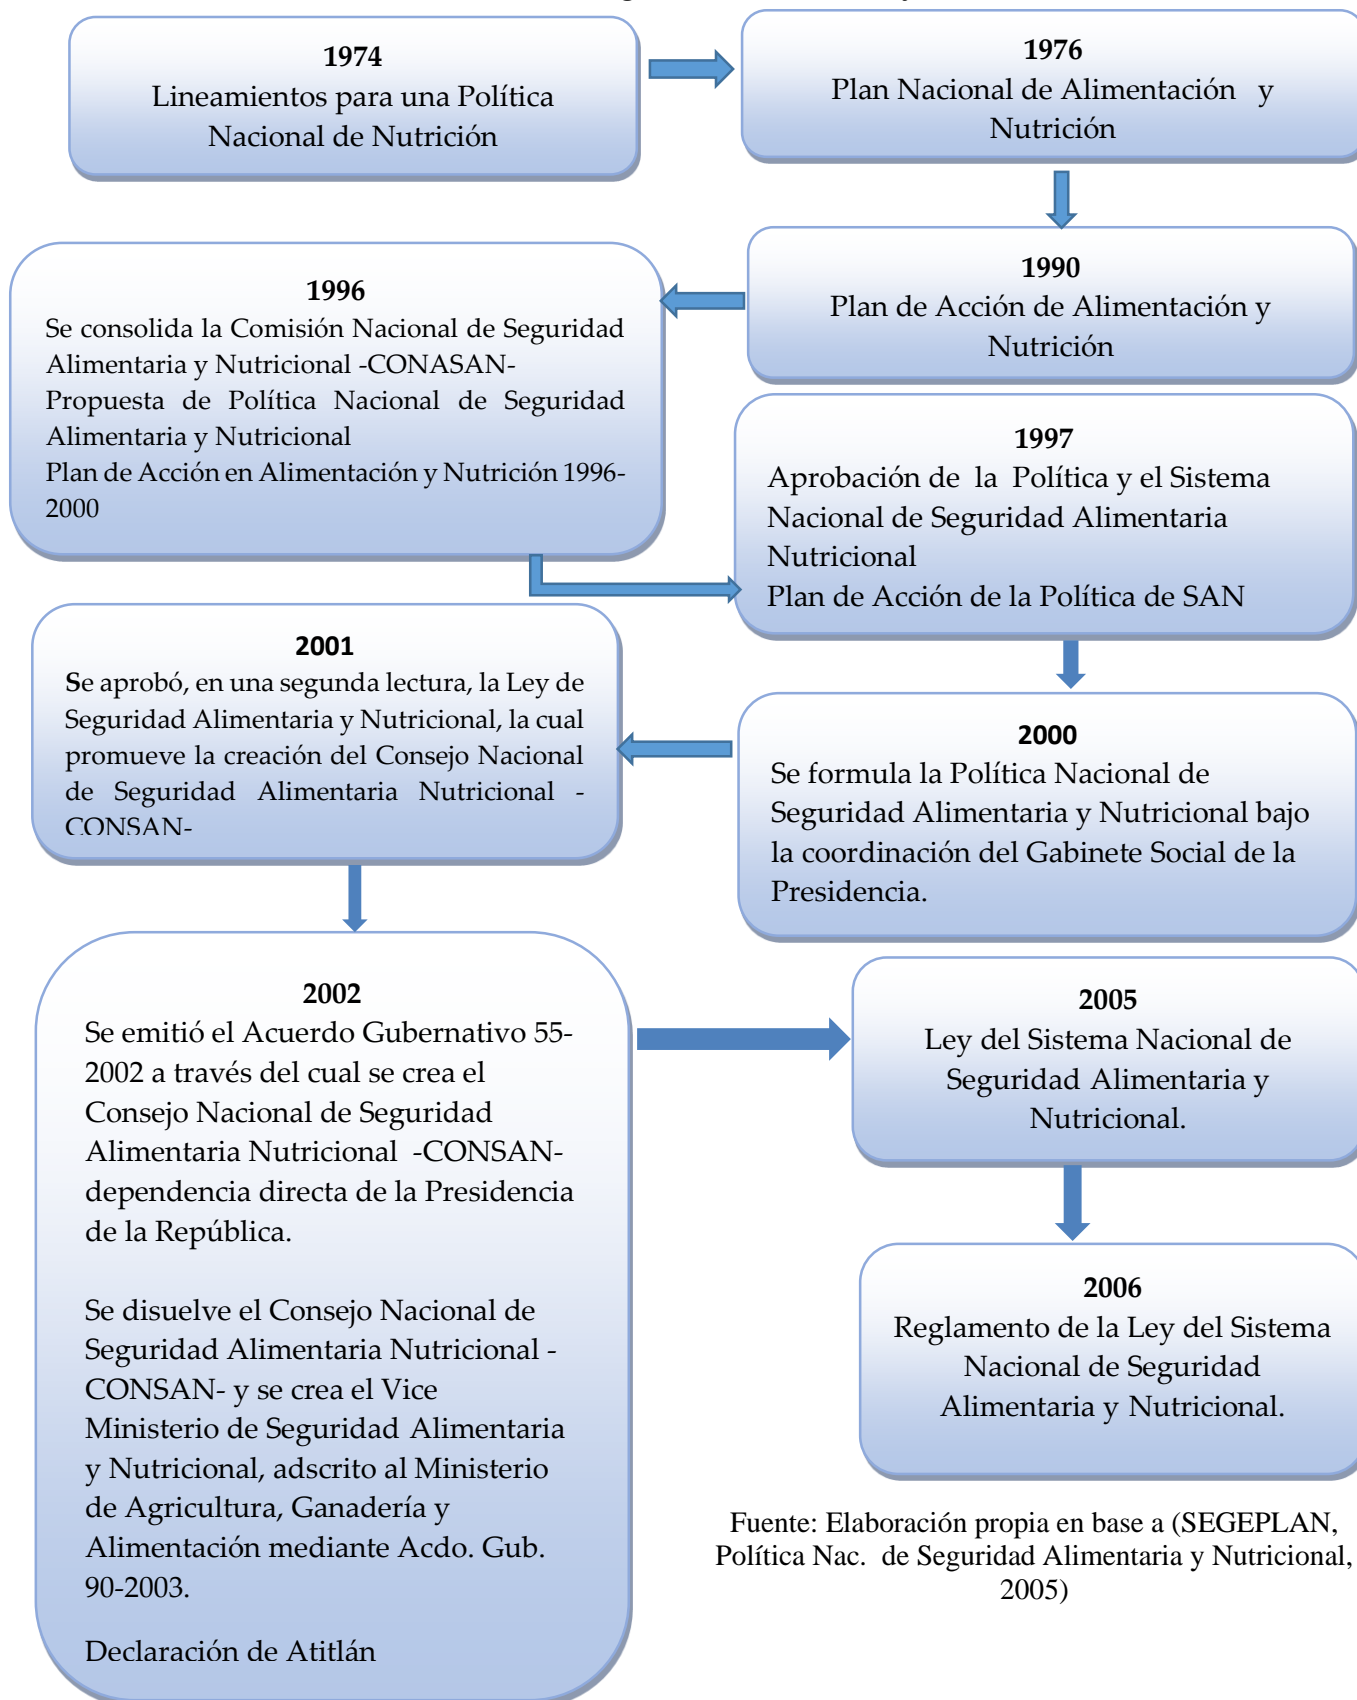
1974
Lineamientos para una Política Nacional de Nutrición

1976
Plan Nacional de Alimentación y Nutrición

1990
Plan de Acción de Alimentación y Nutrición

1996
Se consolida la Comisión Nacional de Seguridad Alimentaria y Nutricional -CONASAN-
Propuesta de Política Nacional de Seguridad Alimentaria y Nutricional
Plan de Acción en Alimentación y Nutrición 1996-2000

1997
Aprobación de la Política y el Sistema Nacional de Seguridad Alimentaria Nutricional
Plan de Acción de la Política de SAN

2000
Se formula la Política Nacional de Seguridad Alimentaria y Nutricional bajo la coordinación del Gabinete Social de la Presidencia.

2001
Se aprobó, en una segunda lectura, la Ley de Seguridad Alimentaria y Nutricional, la cual promueve la creación del Consejo Nacional de Seguridad Alimentaria Nutricional -CONSAN-

2002
Se emitió el Acuerdo Gubernativo 55-2002 a través del cual se crea el Consejo Nacional de Seguridad Alimentaria Nutricional -CONSAN- dependencia directa de la Presidencia de la República.

Se disuelve el Consejo Nacional de Seguridad Alimentaria Nutricional -CONSAN- y se crea el Vice Ministerio de Seguridad Alimentaria y Nutricional, adscrito al Ministerio de Agricultura, Ganadería y Alimentación mediante Acdo. Gub. 90-2003.

Declaración de Atitlán

2005
Ley del Sistema Nacional de Seguridad Alimentaria y Nutricional.

2006
Reglamento de la Ley del Sistema Nacional de Seguridad Alimentaria y Nutricional.

Fuente: Elaboración propia en base a (SEGEPLAN, Política Nac. de Seguridad Alimentaria y Nutricional, 2005)